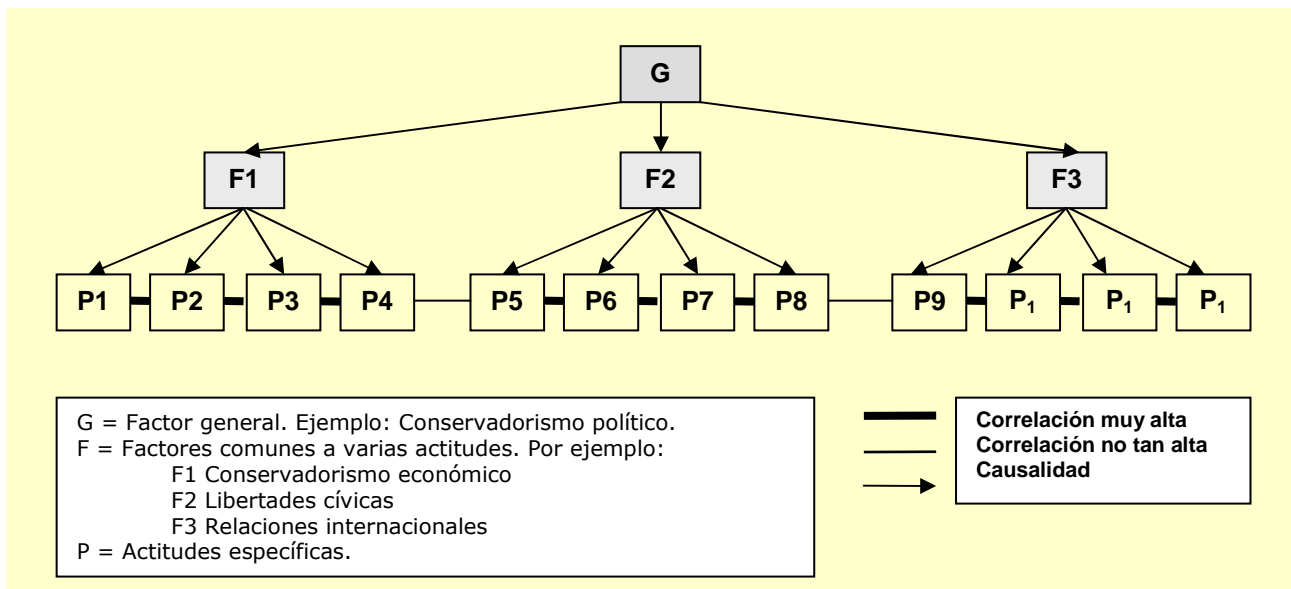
G

F1

F2

F3

P1 P2 P3 P4 P5 P6 P7 P8 P9 $P_1$ $P_1$ $P_1$

G = Factor general. Ejemplo: Conservadorismo político.
F = Factores comunes a varias actitudes. Por ejemplo:
F1 Conservadorismo económico
F2 Libertades cívicas
F3 Relaciones internacionales
P = Actitudes específicas.

Correlación muy alta
Correlación no tan alta
Causalidad